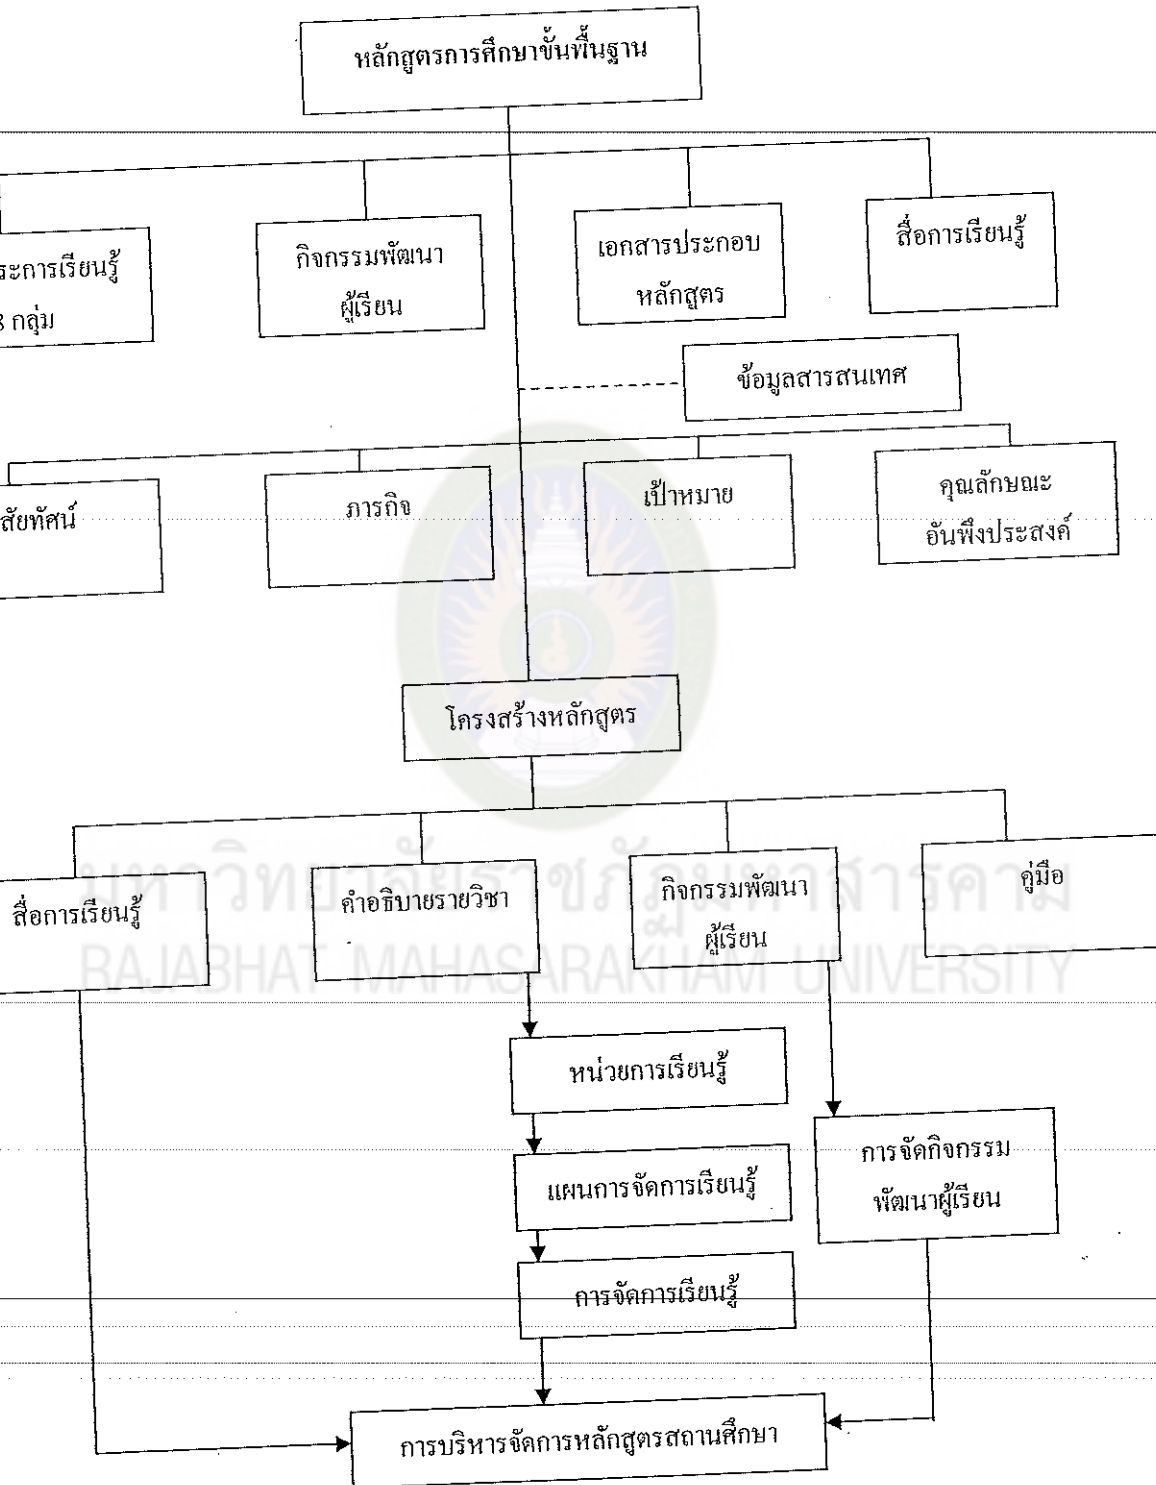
หลักสูตรการศึกษาขั้นพื้นฐาน

ระการเรียนรู้ 8 กลุ่ม

กิจกรรมพัฒนาผู้เรียน

เอกสารประกอบหลักสูตร

สื่อการเรียนรู้

ข้อมูลสารสนเทศ

สัยทัศน์

ภารกิจ

เป้าหมาย

คุณลักษณะอันพึงประสงค์

โครงสร้างหลักสูตร

สื่อการเรียนรู้

คำอธิบายรายวิชา

กิจกรรมพัฒนาผู้เรียน

คู่มือ

มหาวิทยาลัยราชภัฏมหาสารคาม
RAJABHAT MAHASARAKHAM UNIVERSITY

หน่วยการเรียนรู้

แผนการจัดการเรียนรู้

การจัดกิจกรรมพัฒนาผู้เรียน

การจัดการเรียนรู้

การบริหารจัดการหลักสูตรสถานศึกษา